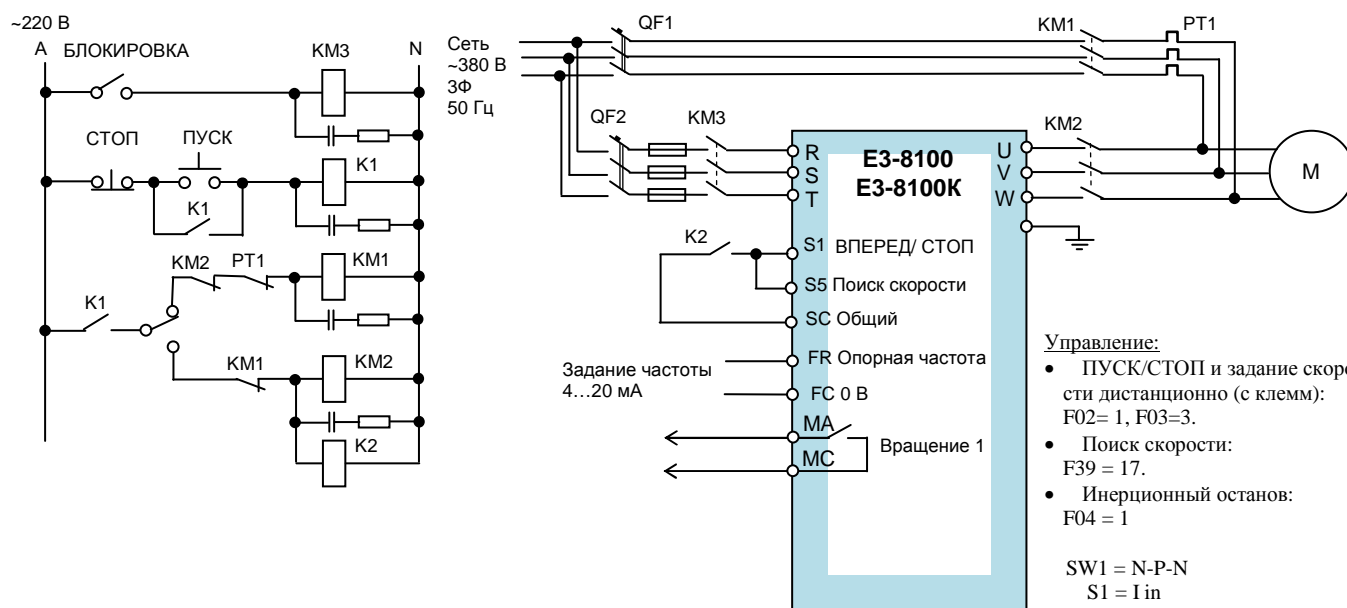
~220 В
A БЛОКИРОВКА
KM3
N
СТОП ПУСК
K1
K1
KM2 PT1
KM1
K1
KM1
KM2
K2

Сеть
~380 В
3Ф
50 Гц
QF1
KM1
PT1
QF2
KM3
KM2
R
S
T
E3-8100
E3-8100K
U
V
W
M
K2
S1 ВПЕРЕД/ СТОП
S5 Поиск скорости
SC Общий
Задание частоты
4…20 мА
FR Опорная частота
FC 0 В
MA
MC
Вращение 1

Управление:
• ПУСК/СТОП и задание скоро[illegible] сти дистанционно (с клемм): F02= 1, F03=3.
• Поиск скорости: F39 = 17.
• Инерционный останов: F04 = 1

SW1 = N-P-N
S1 = I in